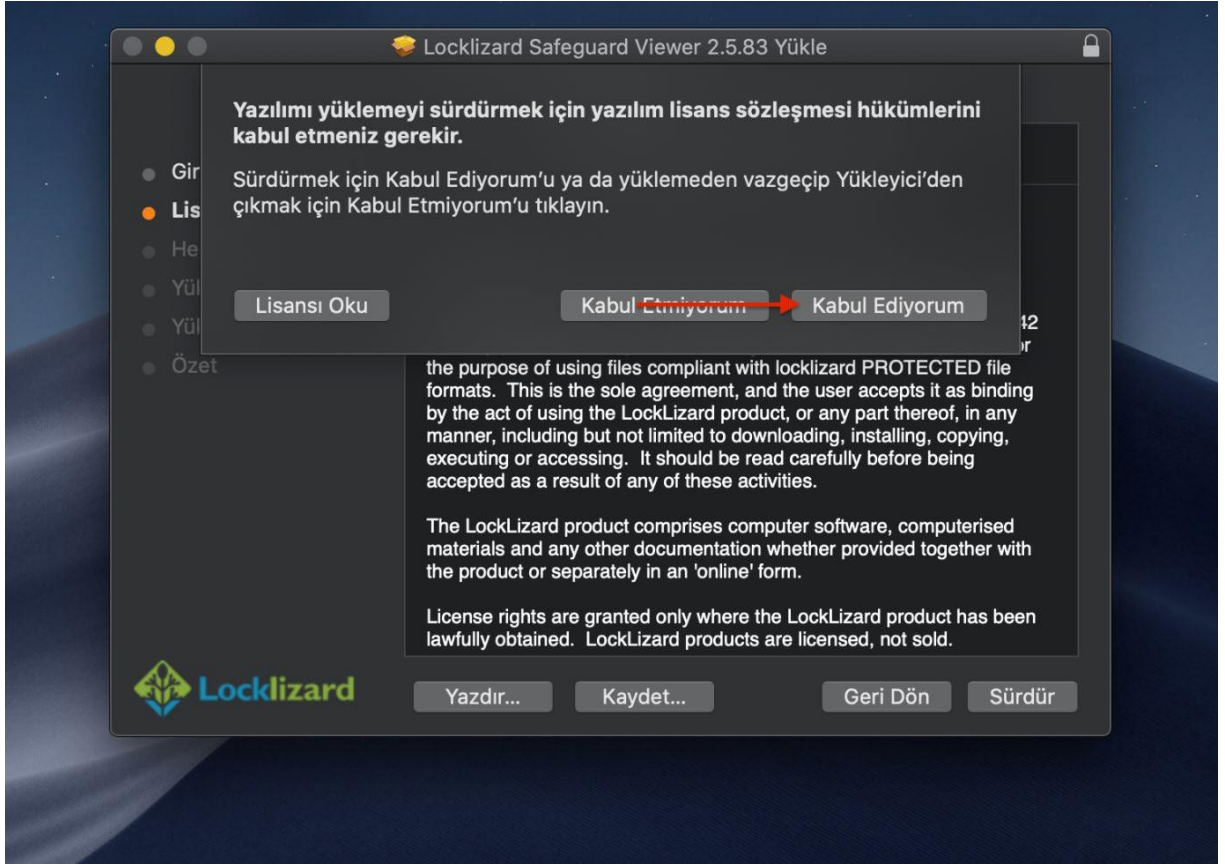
Locklizard Safeguard Viewer 2.5.83 Yükle

Yazılımı yüklemeyi sürdürmek için yazılım lisans sözleşmesi hükümlerini kabul etmeniz gerekir.

Sürdürmek için Kabul Ediyorum'u ya da yüklemeden vazgeçip Yükleyici'den çıkmak için Kabul Etmiyorum'u tıklayın.

Lisansı Oku

Kabul Etmiyorum

Kabul Ediyorum

Gir
Lis
He
Yül
Yül
Özet

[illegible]42
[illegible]r
the purpose of using files compliant with locklizard PROTECTED file formats. This is the sole agreement, and the user accepts it as binding by the act of using the LockLizard product, or any part thereof, in any manner, including but not limited to downloading, installing, copying, executing or accessing. It should be read carefully before being accepted as a result of any of these activities.

The LockLizard product comprises computer software, computerised materials and any other documentation whether provided together with the product or separately in an 'online' form.

License rights are granted only where the LockLizard product has been lawfully obtained. LockLizard products are licensed, not sold.

Locklizard

Yazdır...

Kaydet...

Geri Dön

Sürdür